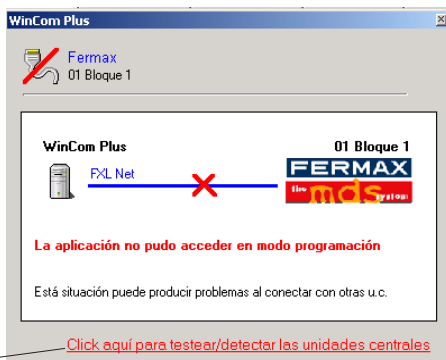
WinCom Plus

Fermax
01 Bloque 1

WinCom Plus

01 Bloque 1

FXL Net

FERMAX

the mds system

La aplicación no pudo acceder en modo programación

Está situación puede producir problemas al conectar con otras u.c.

Click aquí para testear/detectar las unidades centrales